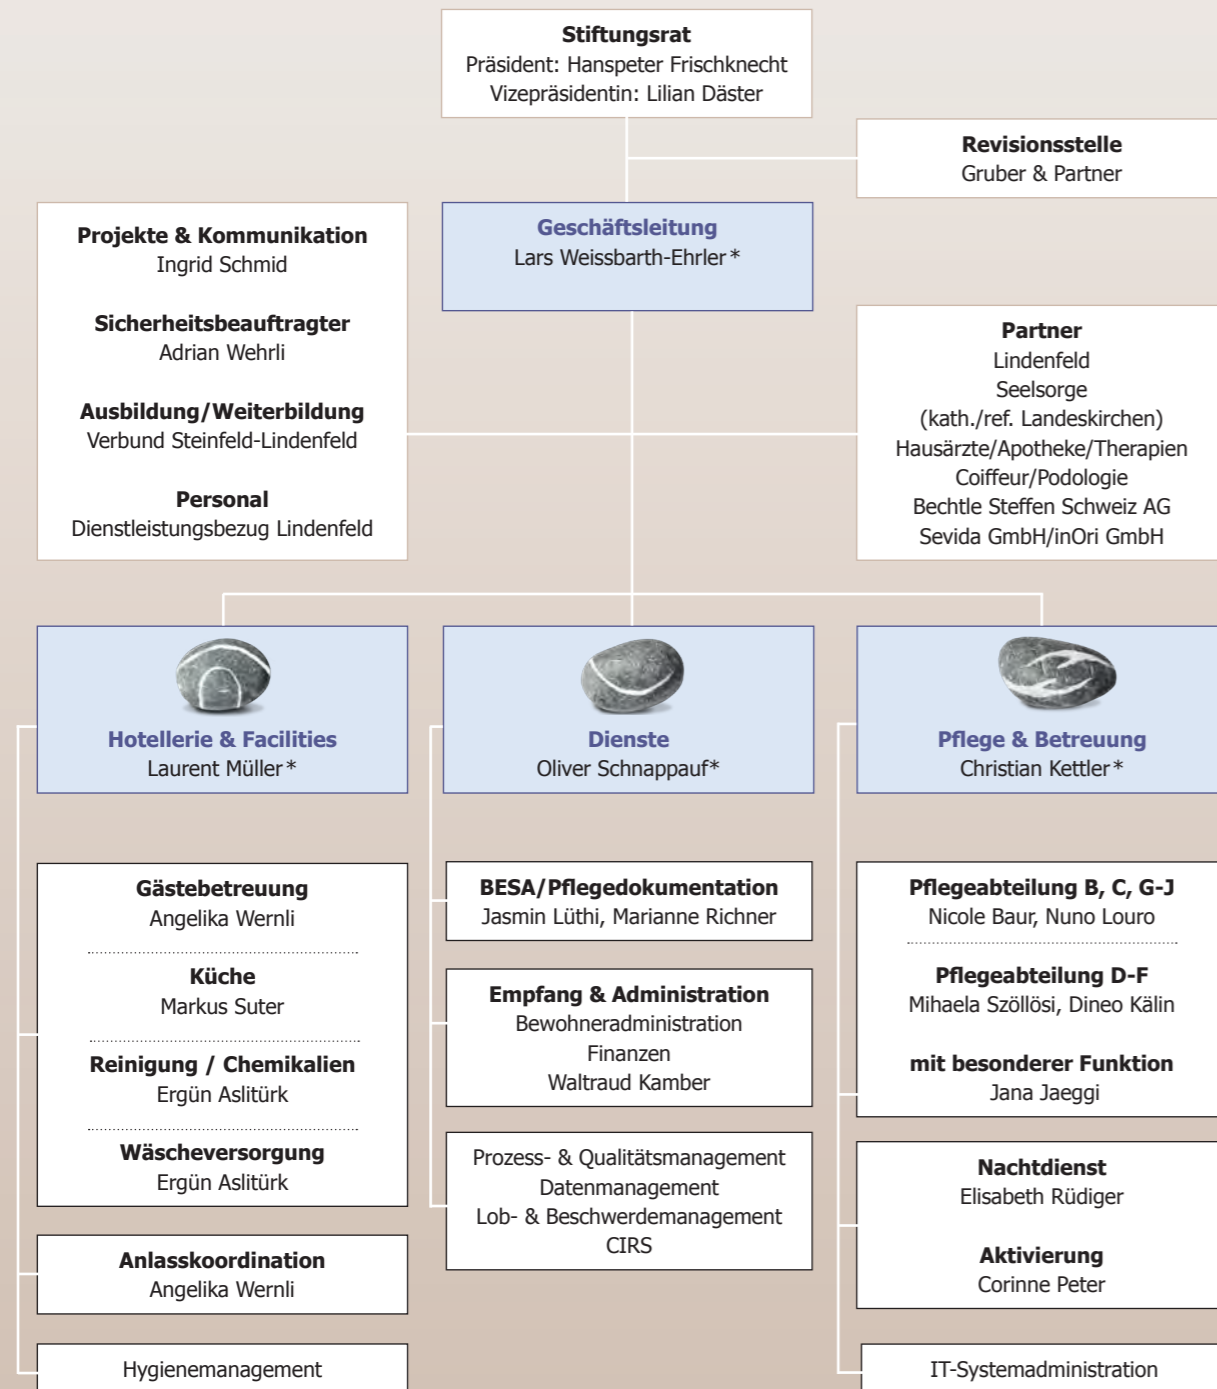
**Stiftungsrat**
Präsident: Hanspeter Frischknecht
Vizepräsidentin: Lilian Däster

**Revisionsstelle**
Gruber & Partner

**Projekte & Kommunikation**
Ingrid Schmid

**Sicherheitsbeauftragter**
Adrian Wehrli

**Ausbildung/Weiterbildung**
Verbund Steinfeld-Lindenfeld

**Personal**
Dienstleistungsbezug Lindenfeld

**Geschäftsleitung**
Lars Weissbarth-Ehrler*

**Partner**
Lindenfeld
Seelsorge
(kath./ref. Landeskirchen)
Hausärzte/Apotheke/Therapien
Coiffeur/Podologie
Bechtle Steffen Schweiz AG
Sevida GmbH/inOri GmbH

**Hotellerie & Facilities**
Laurent Müller*

**Dienste**
Oliver Schnappauf*

**Pflege & Betreuung**
Christian Kettler*

**Gästebetreuung**
Angelika Wernli

**Küche**
Markus Suter

**Reinigung / Chemikalien**
Ergün Aslitürk

**Wäscheversorgung**
Ergün Aslitürk

**Anlasskoordination**
Angelika Wernli

Hygienemanagement

**BESA/Pflegedokumentation**
Jasmin Lüthi, Marianne Richner

**Empfang & Administration**
Bewohneradministration
Finanzen
Waltraud Kamber

Prozess- & Qualitätsmanagement
Datenmanagement
Lob- & Beschwerdemanagement
CIRS

**Pflegeabteilung B, C, G-J**
Nicole Baur, Nuno Louro

**Pflegeabteilung D-F**
Mihaela Szöllösi, Dineo Kälin

**mit besonderer Funktion**
Jana Jaeggi

**Nachtdienst**
Elisabeth Rüdiger

**Aktivierung**
Corinne Peter

IT-Systemadministration